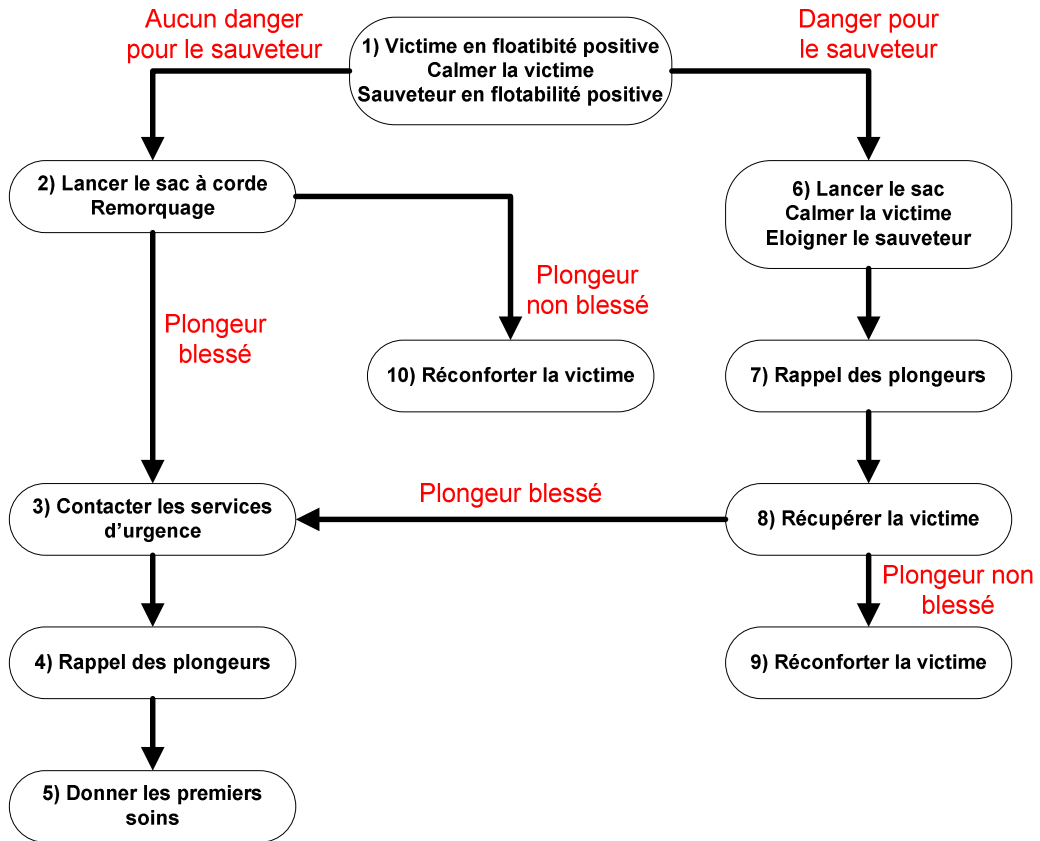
Aucun danger pour le sauveteur

1) Victime en floatibité positive
Calmer la victime
Sauveteur en flotabilité positive

Danger pour le sauveteur

2) Lancer le sac à corde
Remorquage

6) Lancer le sac
Calmer la victime
Eloigner le sauveteur

Plongeur non blessé

Plongeur blessé

10) Réconforter la victime

7) Rappel des plongeurs

Plongeur blessé

3) Contacter les services d'urgence

8) Récupérer la victime

Plongeur non blessé

4) Rappel des plongeurs

9) Réconforter la victime

5) Donner les premiers soins